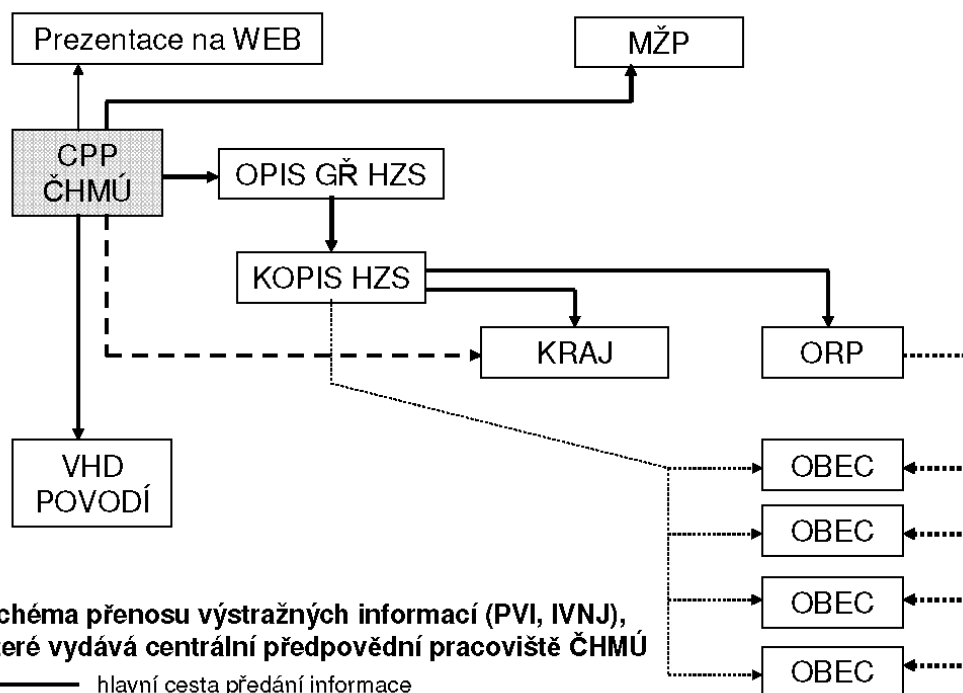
Prezentace na WEB

MŽP

CPP ČHMÚ

OPIS GŘ HZS

KOPIS HZS

KRAJ

ORP

VHD POVODÍ

OBEC

OBEC

OBEC

OBEC

chéma přenosu výstražných informací (PVI, IVNJ), teré vydává centrální předpovědní pracoviště ČHMÚ

hlavní cesta předání informace